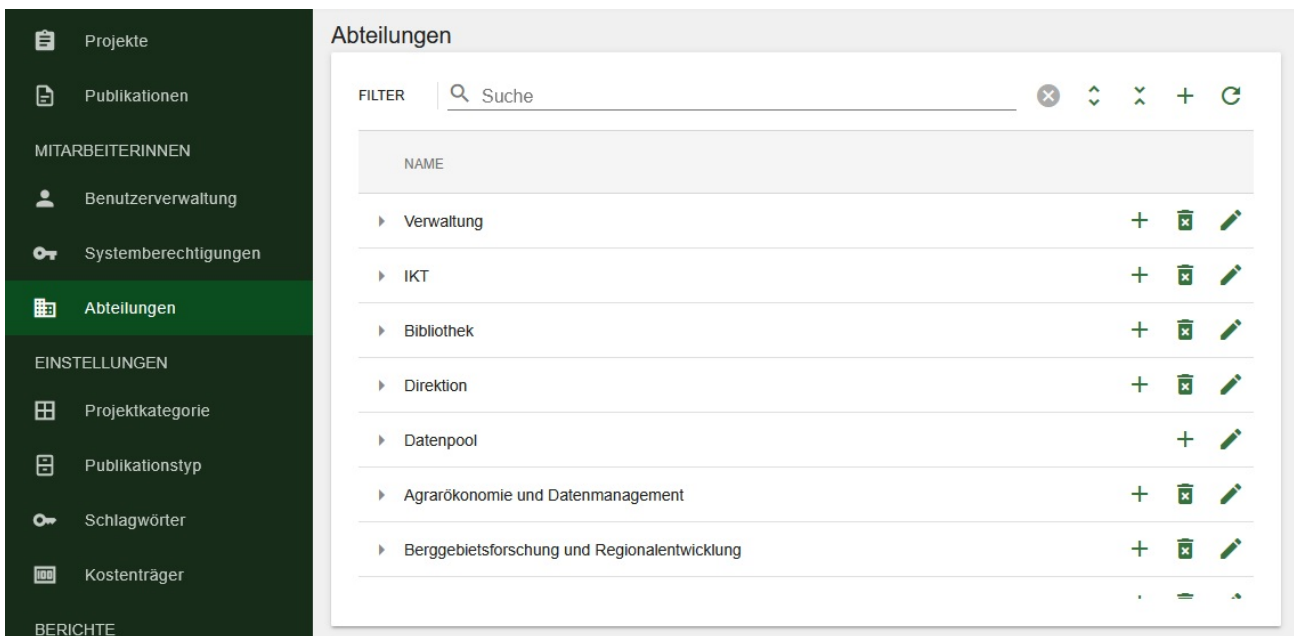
Projekte

Publikationen

MITARBEITERINNEN

Benutzerverwaltung

Systemberechtigungen

Abteilungen

EINSTELLUNGEN

Projektkategorie

Publikationstyp

Schlagwörter

Kostenträger

BERICHTE

Abteilungen

FILTER Suche

NAME

Verwaltung

IKT

Bibliothek

Direktion

Datenpool

Agrarökonomie und Datenmanagement

Berggebietsforschung und Regionalentwicklung